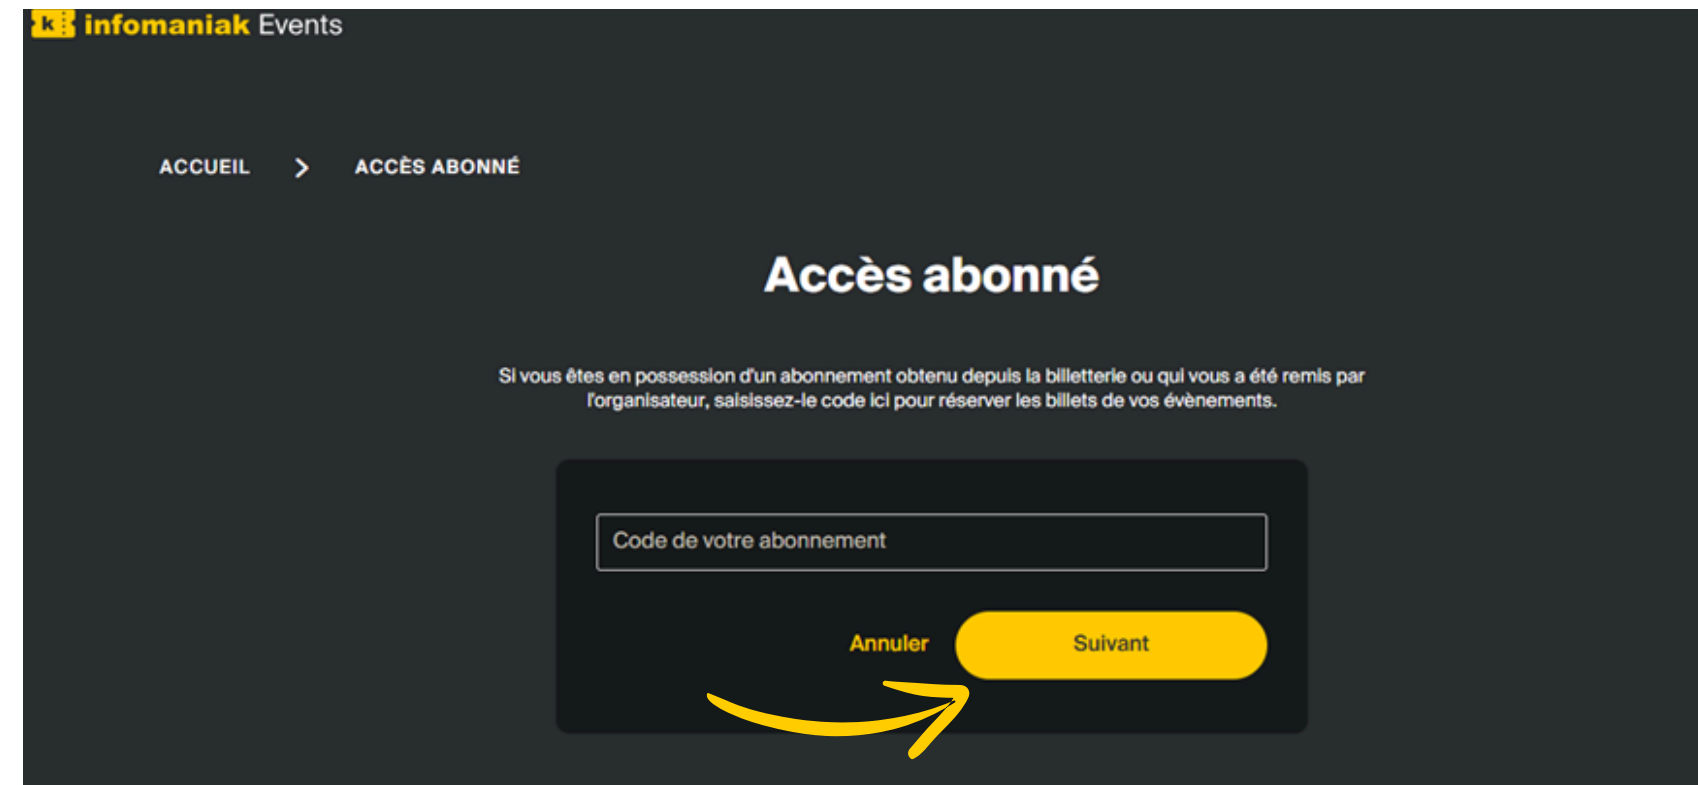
k infomaniak Events

ACCUEIL > ACCÈS ABONNÉ

Accès abonné

Si vous êtes en possession d'un abonnement obtenu depuis la billetterie ou qui vous a été remis par l'organisateur, saisissez-le code ici pour réserver les billets de vos évènements.

Code de votre abonnement

Annuler

Suivant